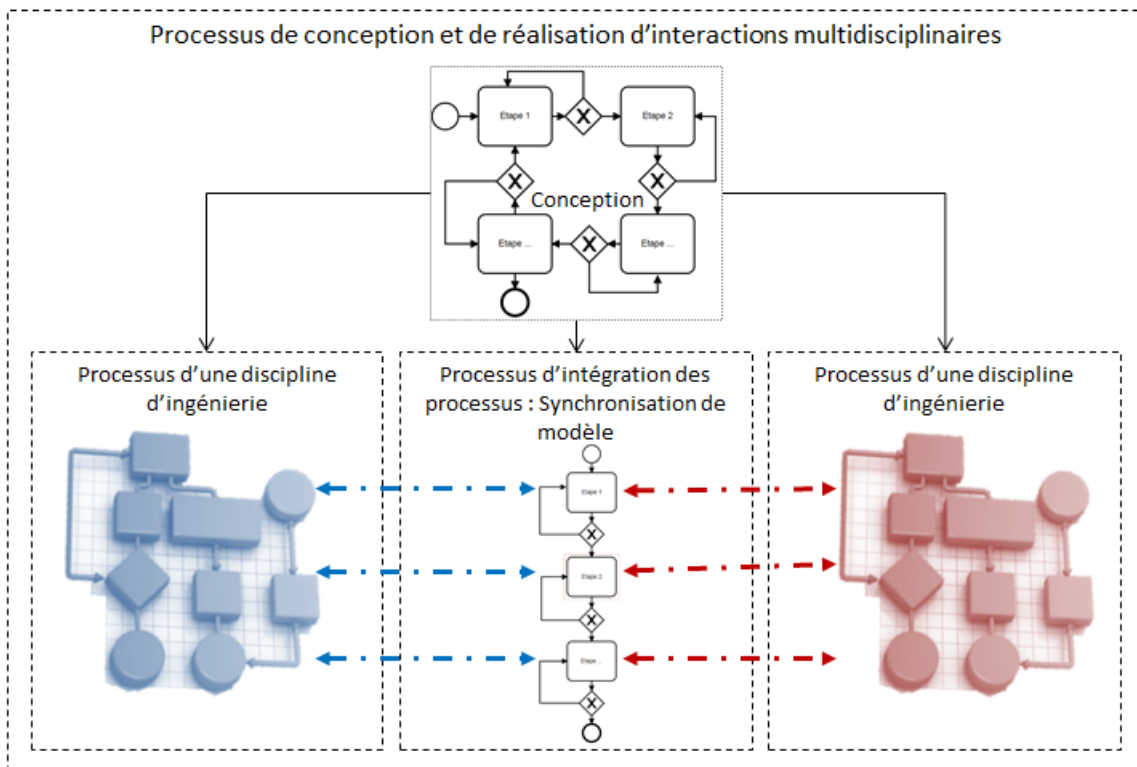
Processus de conception et de réalisation d'interactions multidisciplinaires

Etape 1

Etape 2

Conception

Etape ...

Etape ...

Processus d'une discipline d'ingénierie

Processus d'intégration des processus : Synchronisation de modèle

Processus d'une discipline d'ingénierie

Etape 1

Etape 2

Etape ...